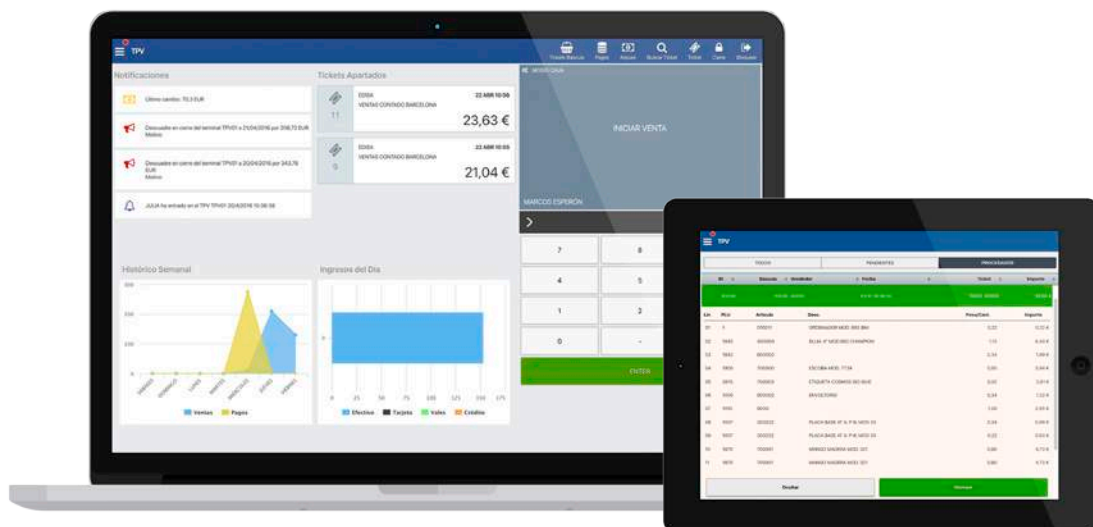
TPV

Notificaciones

Último cambio: 70,3 EUR

Descuadre en cierre del terminal TPV01 a 21/04/2016 por 398,70 EUR

Descuadre en cierre del terminal TPV01 a 20/04/2016 por 343,76 EUR

JULIA ha entrado en el TPV TPV01 20/04/2016 15:56:38

Tickets Apartados

11

22 ABR 10:56

VENTAS CONTADO BARCELONA

23,63 €

0

22 ABR 10:55

VENTAS CONTADO BARCELONA

21,04 €

INICIAR VENTA

MARCOS ESPERÓN

7

8

4

5

1

2

0

ENTER

Histórico Semanal

Ventas Pagos

Ingresos del Día

0 25 50 75 100 125 150 175

Efectivo Tarjeta Vales Crédito

TPV

TODOS

PENDIENTES

PROCESADOS

Lín.

Art.

Artículo

Desc.

Importe

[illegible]

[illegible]